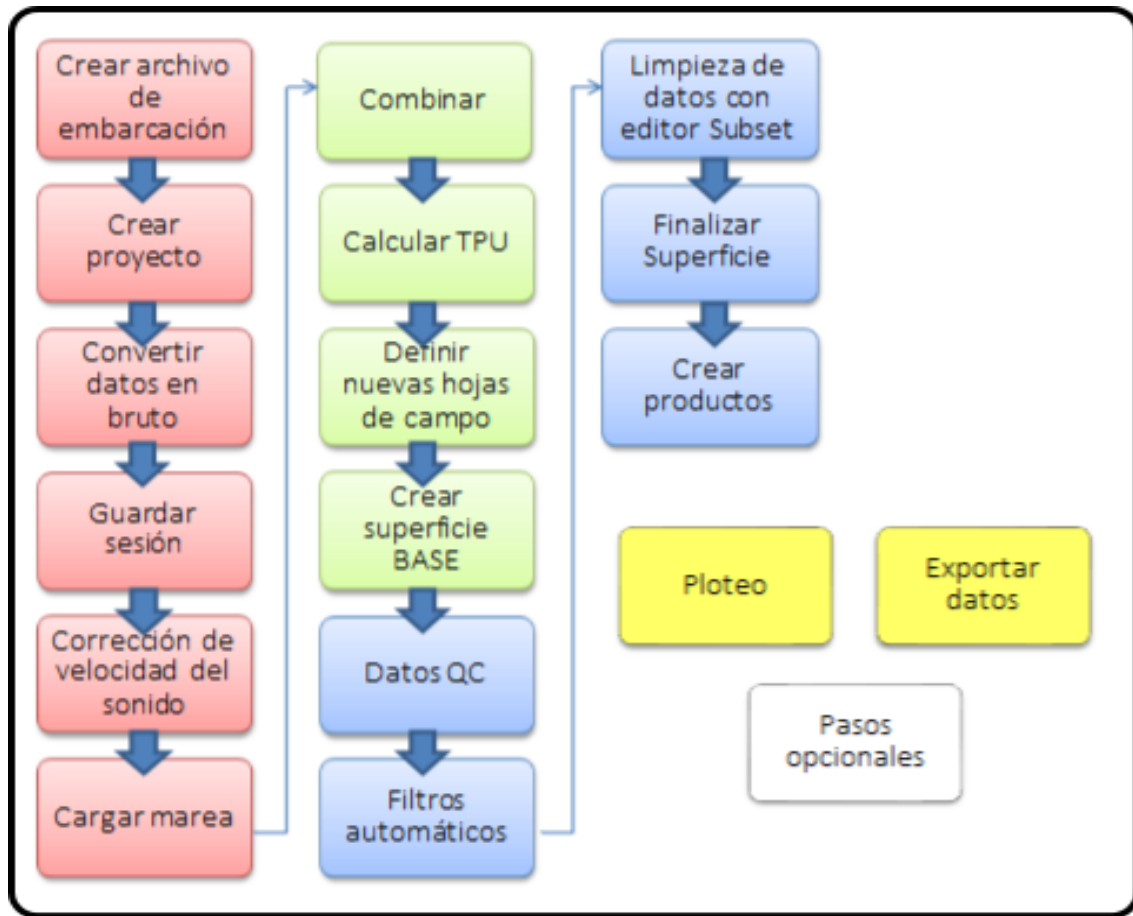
Crear archivo de embarcación

Crear proyecto

Convertir datos en bruto

Guardar sesión

Corrección de velocidad del sonido

Cargar marea

Combinar

Calcular TPU

Definir nuevas hojas de campo

Crear superficie BASE

Datos QC

Filtros automáticos

Limpieza de datos con editor Subset

Finalizar Superficie

Crear productos

Ploteo

Exportar datos

Pasos opcionales